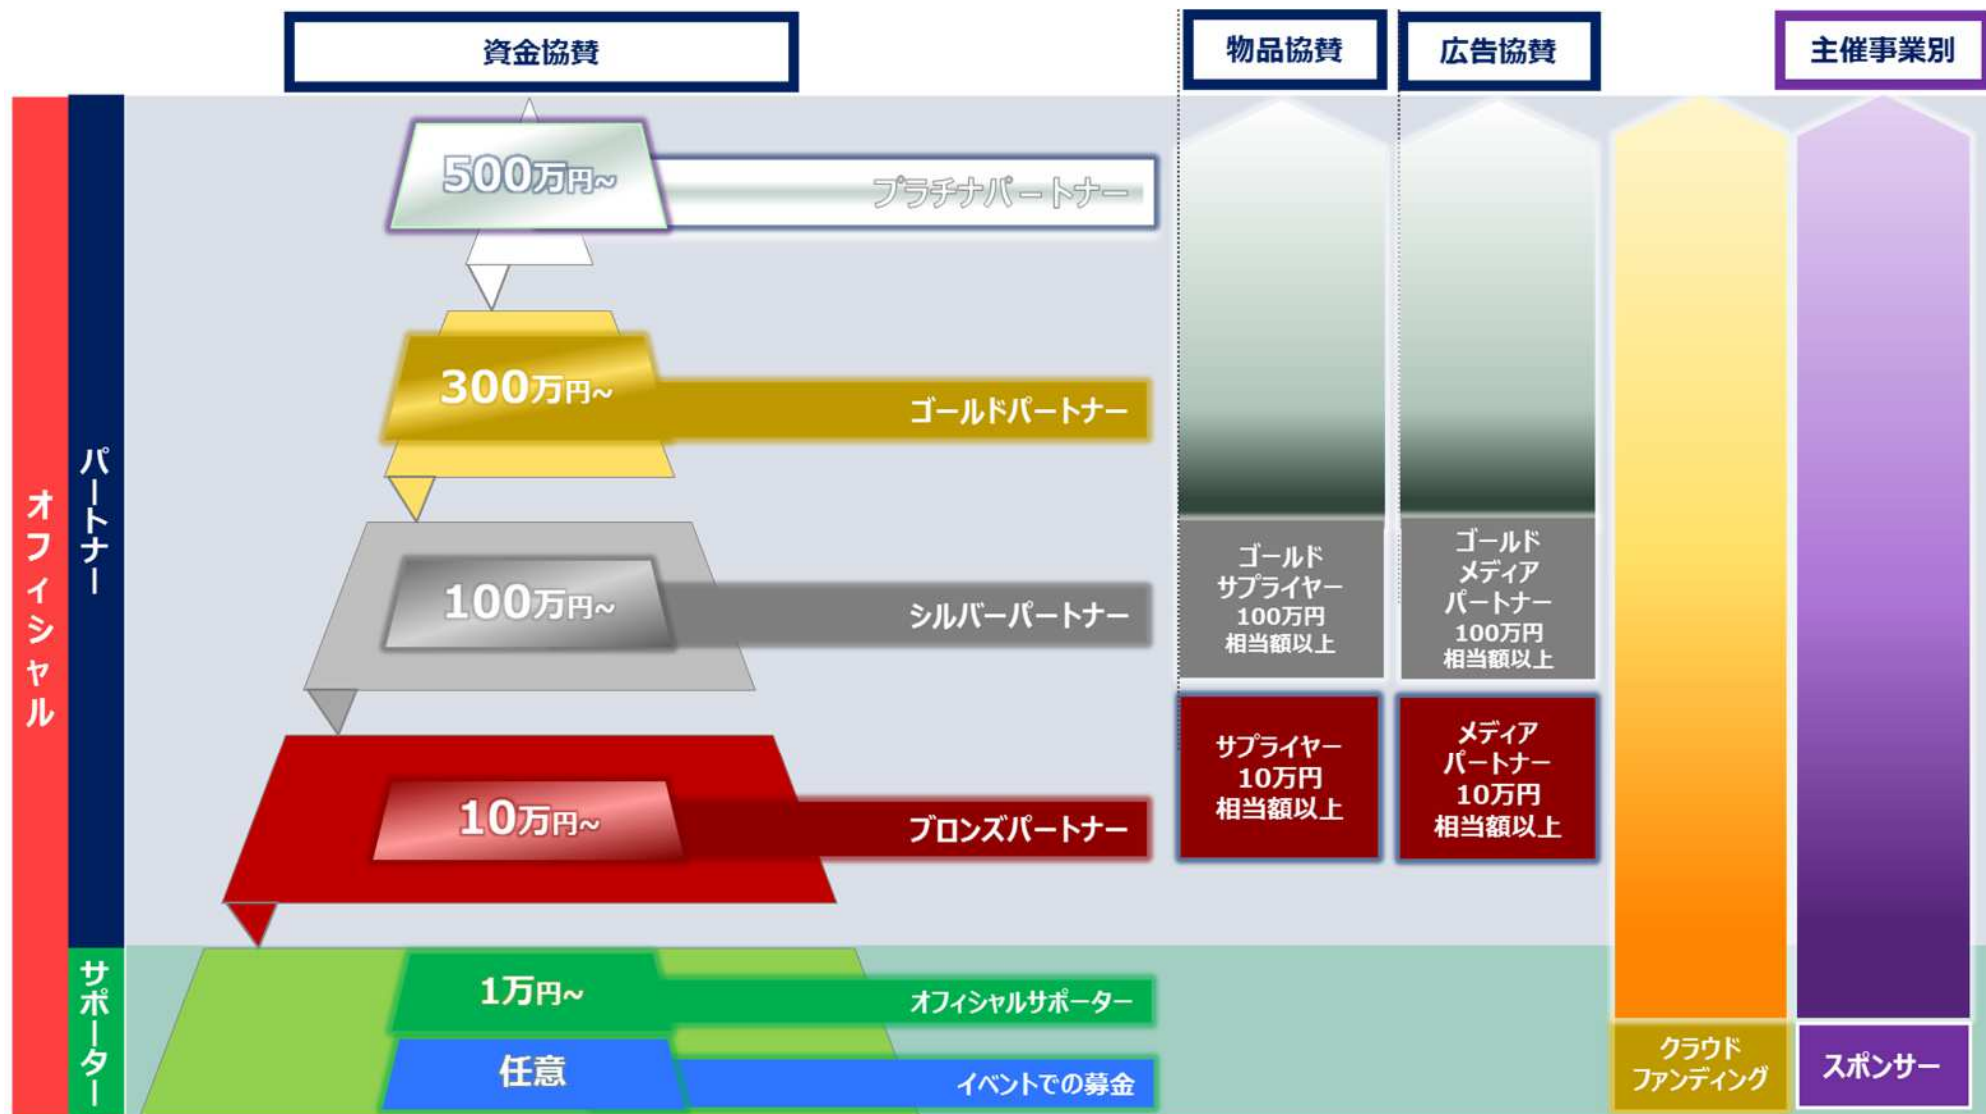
資金協賛

物品協賛

広告協賛

主催事業別

オフィシャル

パートナー

500万円~ プラチナパートナー

300万円~ ゴールドパートナー

100万円~ シルバーパートナー

10万円~ ブロンズパートナー

ゴールドサプライヤー 100万円相当額以上

ゴールドメディアパートナー 100万円相当額以上

サプライヤー 10万円相当額以上

メディアパートナー 10万円相当額以上

サポーター

1万円~ オフィシャルサポーター

任意 イベントでの募金

クラウドファンディング

スポンサー